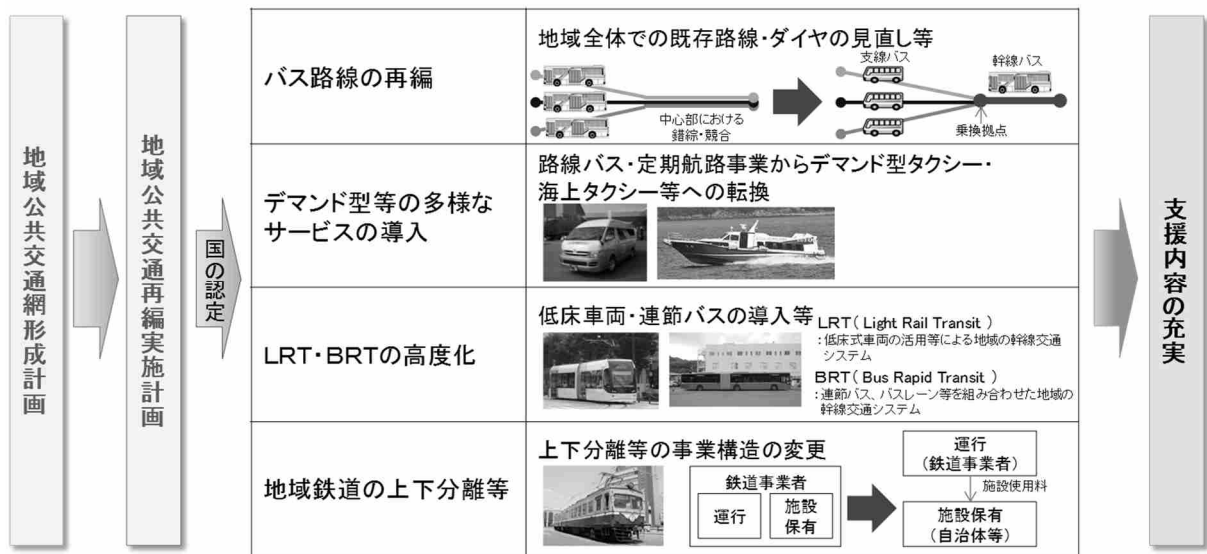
地域公共交通網形成計画

地域公共交通再編実施計画

国の認定

| | |
|---|---|
| バス路線の再編 | 地域全体での既存路線・ダイヤの見直し等<br>中心部における錯綜・競合<br>支線バス<br>幹線バス<br>乗換拠点 |
| デマンド型等の多様なサービスの導入 | 路線バス・定期航路事業からデマンド型タクシー・海上タクシー等への転換 |
| LRT・BRTの高度化 | 低床車両・連節バスの導入等<br>LRT（ Light Rail Transit ）<br>：低床式車両の活用等による地域の幹線交通システム<br>BRT（ Bus Rapid Transit ）<br>：連節バス、バスレーン等を組み合わせた地域の幹線交通システム |
| 地域鉄道の上下分離等 | 上下分離等の事業構造の変更<br>鉄道事業者<br>運行<br>施設保有<br>運行（鉄道事業者）<br>施設使用料<br>施設保有（自治体等） |

支援内容の充実